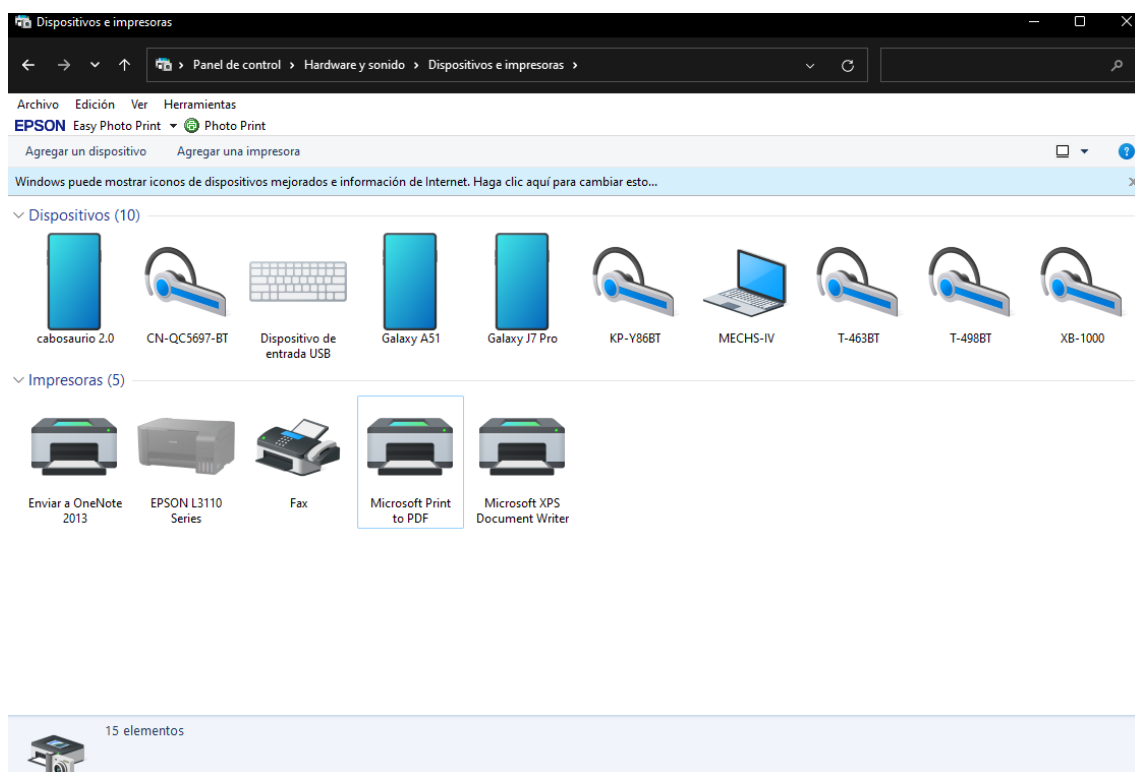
Dispositivos e impresoras

Panel de control › Hardware y sonido › Dispositivos e impresoras ›

Archivo Edición Ver Herramientas

EPSON Easy Photo Print Photo Print

Agregar un dispositivo Agregar una impresora

Windows puede mostrar iconos de dispositivos mejorados e información de Internet. Haga clic aquí para cambiar esto...

Dispositivos (10)

cabosaurio 2.0
CN-QC5697-BT
Dispositivo de entrada USB
Galaxy A51
Galaxy J7 Pro
KP-Y86BT
MECHS-IV
T-463BT
T-498BT
XB-1000

Impresoras (5)

Enviar a OneNote 2013
EPSON L3110 Series
Fax
Microsoft Print to PDF
Microsoft XPS Document Writer

15 elementos